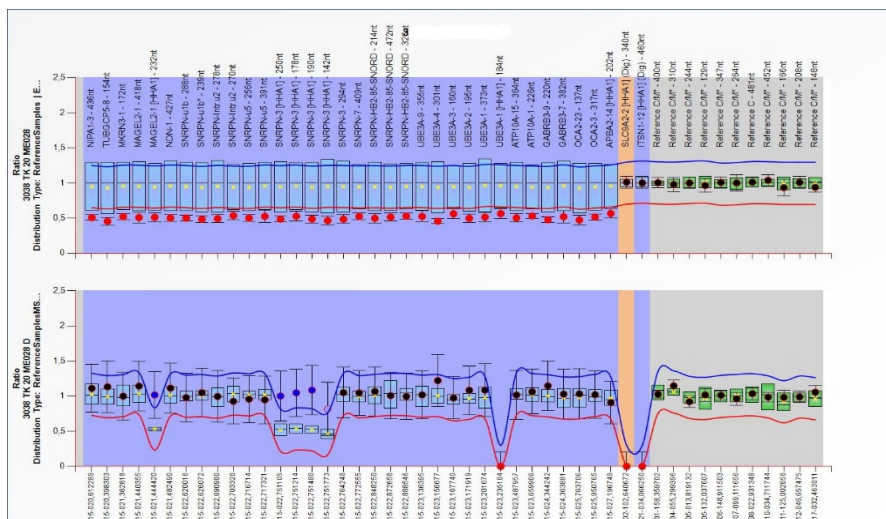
Ratio
3038 TK 20 ME028
Distribution Type: ReferenceSamples | E...

2.5
2
1.5
1
0.5
0

NIPA1-3 - 436nt
TUBGCP5-8 - 154nt
MKRN3-1 - 172nt
MAGEL2-1 - 418nt
MAGEL2-1 [HHA1] - 232nt
NDN-1 - 427nt
SNRPN-u1b - 288nt
SNRPN-u1b' - 239nt
SNRPN-intr u2 - 278nt
SNRPN-intr u2 - 270nt
SNRPN-u5 - 256nt
SNRPN-u5 - 391nt
SNRPN-3 [HHA1] - 250nt
SNRPN-3 [HHA1] - 178nt
SNRPN-3 [HHA1] - 190nt
SNRPN-3 [HHA1] - 142nt
SNRPN-3 - 284nt
SNRPN-7 - 409nt
SNRPN-HB2-85-SNORD - 214nt
SNRPN-HB2-85-SNORD - 472nt
SNRPN-HB2-85-SNORD - 32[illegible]nt
UBE3A-9 - 355nt
UBE3A-4 - 301nt
UBE3A-3 - 160nt
UBE3A-1 - 373nt
UBE3A-1 [HHA1] - 184nt
ATP10A-15 - 364nt
ATP10A-1 - 226nt
GABRB3-9 - 220nt
GABRB3-7 - 382nt
OCA2-23 - 137nt
OCA2-3 - 317nt
APBA2-14 [HHA1] - 202nt
SLC9A2-2 [HHA1] (Dig) - 340nt
ITSN1-12 [HHA1] (Dig) - 463nt
Reference CMF - 400nt
Reference CMF - 310nt
Reference CMF - 244nt
Reference CMF - 126nt
Reference CMF - 347nt
Reference CMF - 264nt
Reference C - 481nt
Reference CMF - 452nt
Reference CMF - 166nt
Reference CMF - 208nt
Reference CMF - 148nt

Ratio
3038 TK 20 ME028 D
Distribution Type: ReferenceSamplesMS...

2.5
2
1.5
1
0.5
0

15-020,612286
15-020,396303
15-021,362818
15-021,436865
15-021,444420
15-021,482488
15-021,620018
15-022,620672
15-022,696600
15-022,703328
15-022,716714
15-022,717321
15-022,751150
15-022,761214
15-022,751488
15-022,775773
15-022,784246
15-022,772655
15-022,848250
15-022,872658
15-022,888648
15-023,136395
15-023,156677
15-023,170740
15-023,171919
15-023,201674
15-023,236184
15-023,487567
15-023,669600
15-024,344242
15-024,363661
15-025,763708
15-025,950765
15-027,196749
02-182,640877
21-034,096260
01-158,350702
04-055,296090
05-013,819132
06-152,807607
06-148,911658
07-098,111656
08-022,901349
10-034,711744
11-125,002868
12-046,857475
17-032,463011